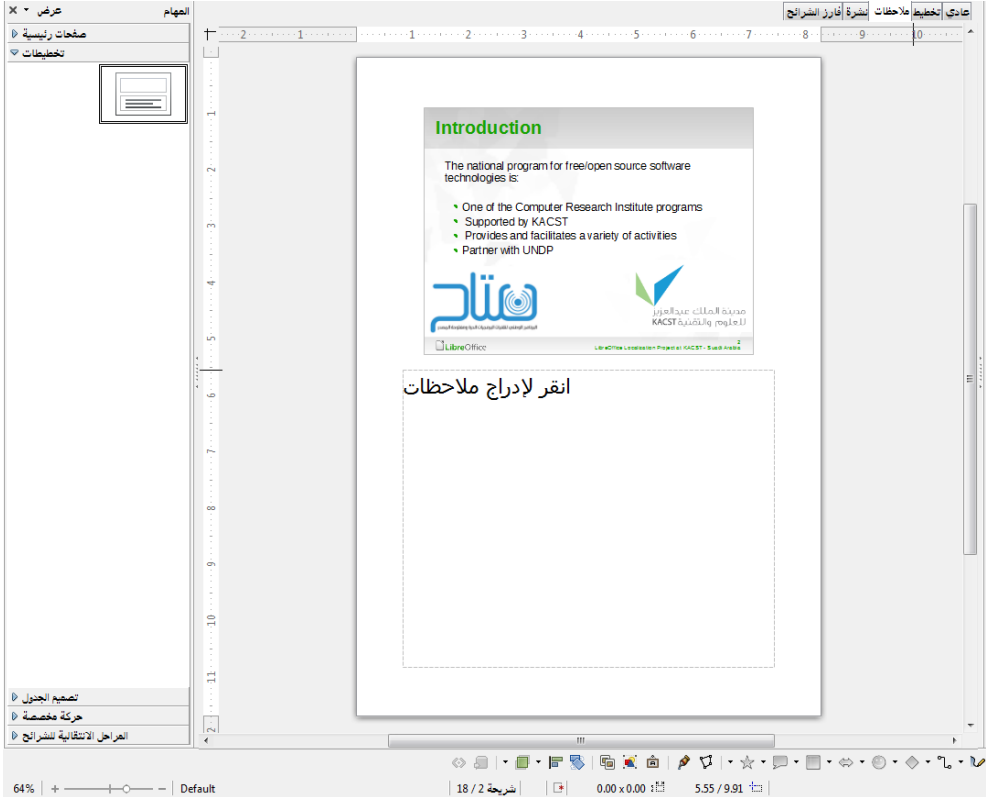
المهام
عرض
صفحات رئيسية
تخطيطات
تصميم الجدول
حركة مخصصة
المراحل الانتقالية للشرائح

عادي | تخطيط | ملاحظات | نشرة | فارز الشرائح

Introduction

The national program for free/open source software technologies is:

- One of the Computer Research Institute programs
- Supported by KACST
- Provides and facilitates a variety of activities
- Partner with UNDP

مدينة الملك عبدالعزيز للعلوم والتقنية KACST

LibreOffice

LibreOffice Localization Project at KACST - Saudi Arabia

انقر لإدراج ملاحظات

64%
Default
شريحة 2 / 18
0.00 x 0.00
5.55 / 9.91